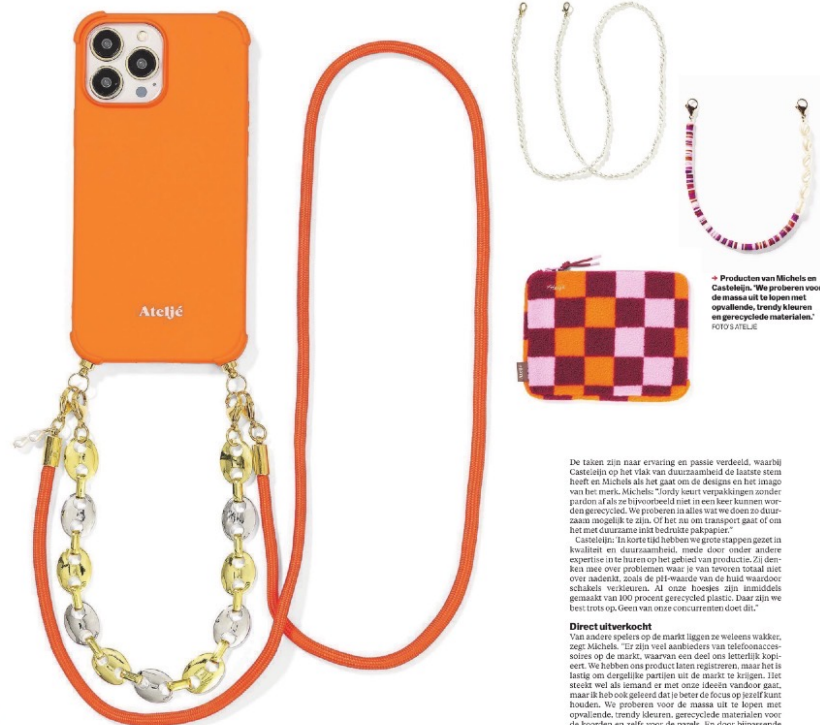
Ateljé

→ Producten van Michels en Casteleijn. 'We proberen voor de massa uit te lopen met opvallende, trendy kleuren en gerecyclede materialen.'
FOTO'S ATELJE

De taken zijn naar ervaring en passie verdeeld, waarbij Casteleijn op het vlak van duurzaamheid de laatste stem heeft en Michels als het gaat om de designs en het imago van het merk. Michels: "Jordy keurt verpakkingen zonder pardon af als ze bijvoorbeeld niet in een keer kunnen worden gerecycled. We proberen in alles wat we doen zo duurzaam mogelijk te zijn. Of het nu om transport gaat of om het met duurzame inkt bedrukte pakpapier."

Casteleijn: "In korte tijd hebben we grote stappen gezet in kwaliteit en duurzaamheid, mede door onder andere expertise in te huren op het gebied van productie. Zij denken mee over problemen waar je van tevoren totaal niet over nadenkt, zoals de pH-waarde van de huid waardoor schakels verkleuren. Al onze hoesjes zijn inmiddels gemaakt van 100 procent gerecycled plastic. Daar zijn we best trots op. Geen van onze concurrenten doet dit."

Direct uitverkocht
Van andere spelers op de markt liggen ze weleens wakker, zegt Michels. "Er zijn veel aanbieders van telefoonaccessoires op de markt, waarvan een deel ons letterlijk kopieert. We hebben ons product laten registreren, maar het is lastig om dergelijke partijen uit de markt te krijgen. Het steekt wel als iemand er met onze ideeën vandoor gaat, maar ik heb ook geleerd dat je beter de focus op jezelf kunt houden. We proberen voor de massa uit te lopen met opvallende, trendy kleuren, gerecyclede materialen voor de hoesjes en zelfs voor de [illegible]